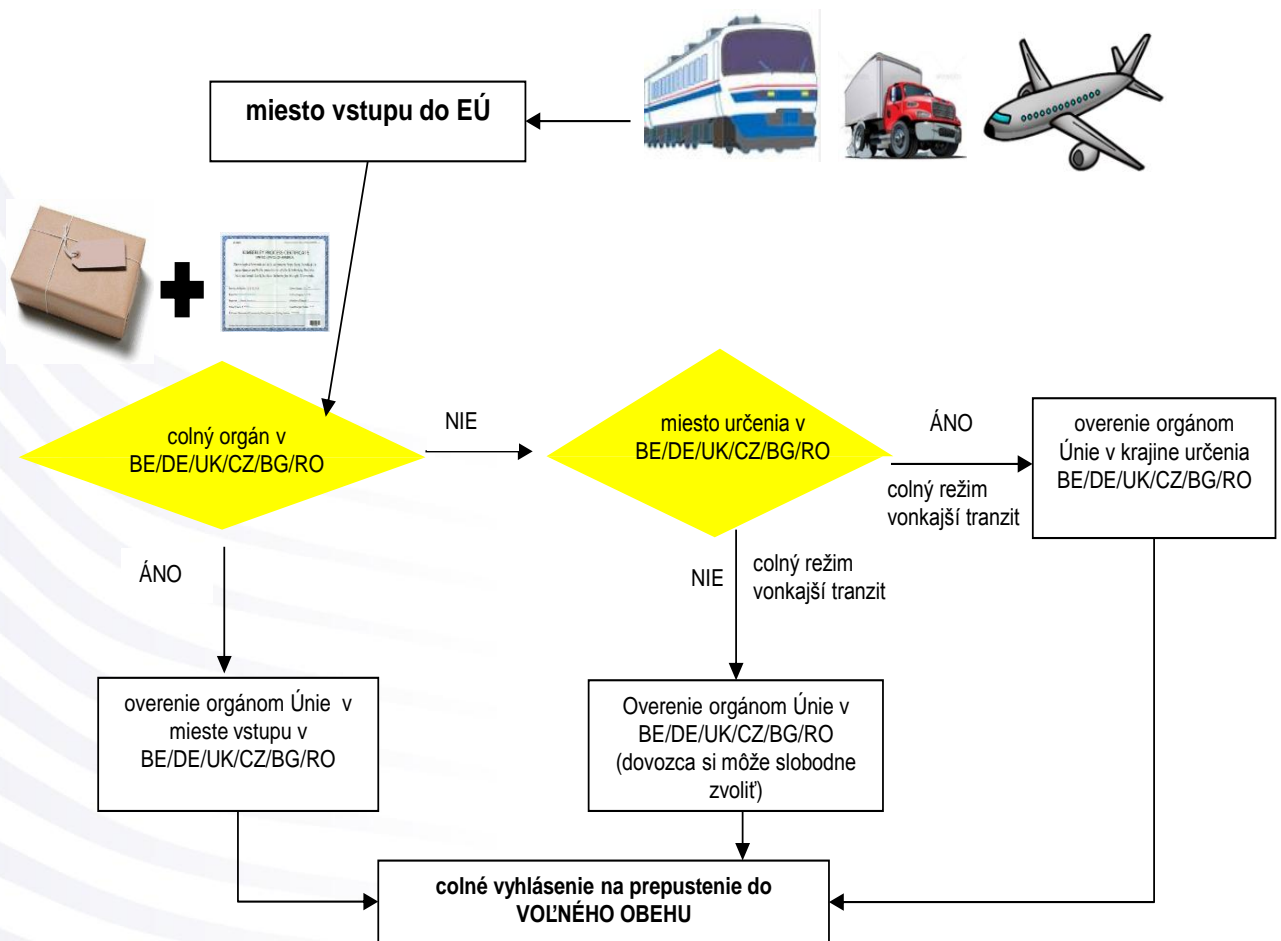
miesto vstupu do EÚ

colný orgán v BE/DE/UK/CZ/BG/RO

NIE

miesto určenia v BE/DE/UK/CZ/BG/RO

ÁNO

overenie orgánom Únie v krajine určenia BE/DE/UK/CZ/BG/RO

colný režim vonkajší tranzit

ÁNO

NIE

colný režim vonkajší tranzit

overenie orgánom Únie v mieste vstupu v BE/DE/UK/CZ/BG/RO

Overenie orgánom Únie v BE/DE/UK/CZ/BG/RO (dovozca si môže slobodne zvoliť)

colné vyhlásenie na prepustenie do VOĽNÉHO OBEHU